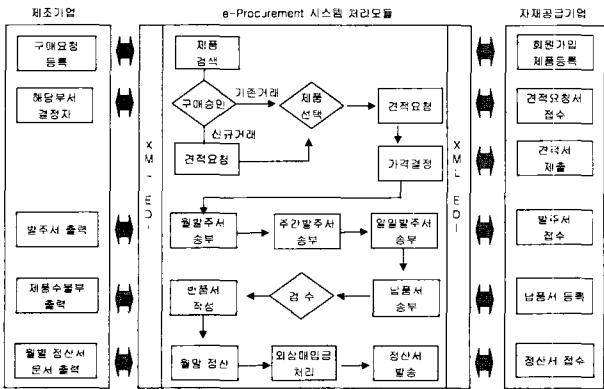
제조기업

구매요청 등록

해당부서 결정자

발주서 출력

제품수불부 출력

월말 정산서 문서 출력

XML EDI

e-Procurement 시스템 처리모듈

제품 검색

구매승인

기존거래

제품 선택

견적요청

신규거래

견적요청

가격결정

월발주서 송부

주간발주서 송부

일일발주서 송부

반품서 작성

검 수

납품서 송부

월말 정산

외상매입금 처리

정산서 발송

XML EDI

자재공급기업

회원가입 제품등록

견적요청서 접수

견적서 제출

발주서 접수

납품서 등록

정산서 접수